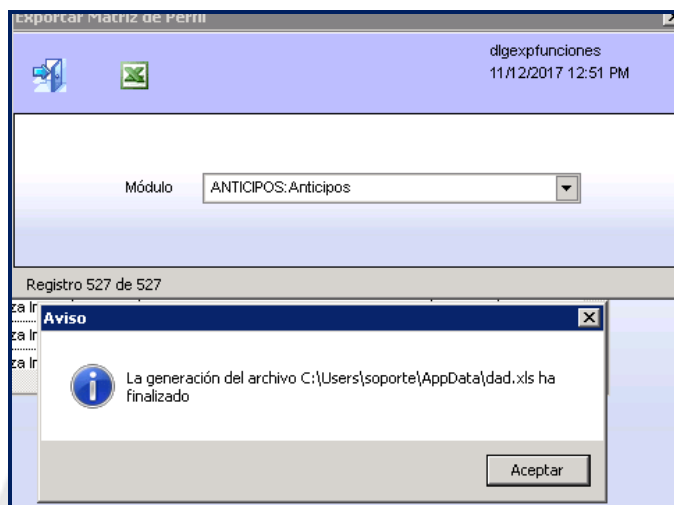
Exportar Matriz de Perfil

dlgexpfunciones
11/12/2017 12:51 PM

Módulo ANTICIPOS:Anticipos

Registro 527 de 527

za Ir
za Ir
za Ir

Aviso

La generación del archivo C:\Users\soporte\AppData\dad.xls ha finalizado

Aceptar